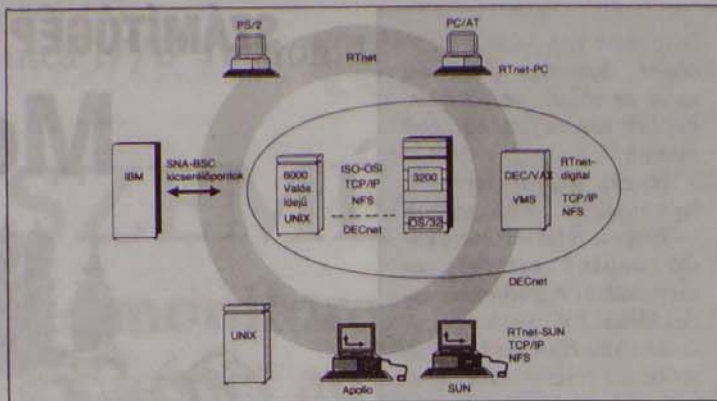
PS/2

PC/AT

RTnet

RTnet-PC

IBM

SNA-BSC kicserélőportok

6000 Valós idejű UNIX

ISO-OSI TCP/IP NFS

DECnet

3200

DEC/VAX VMS

RTnet-digital TCP/IP NFS

DECnet

UNIX

Apollo

SUN

RTnet-SUN TCP/IP NFS